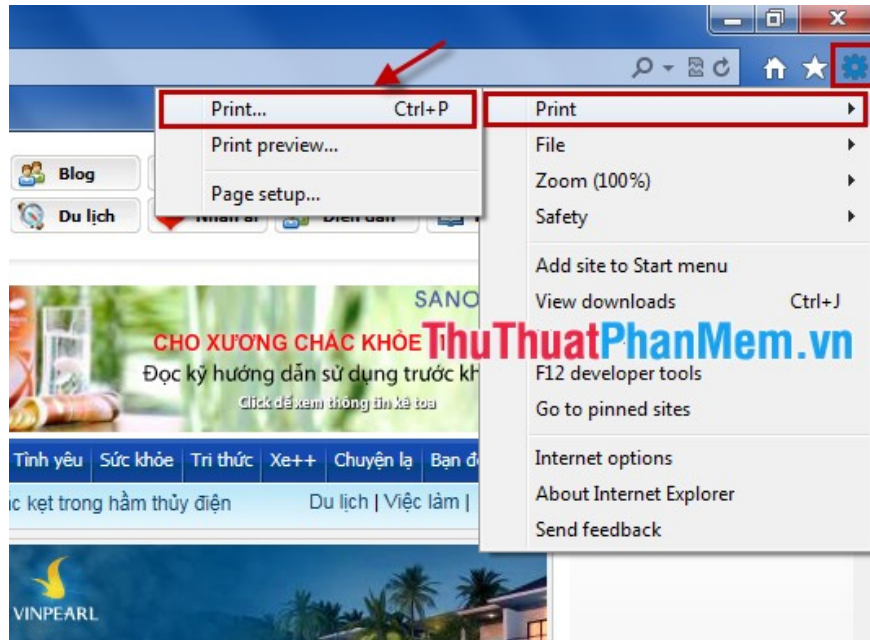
Print... Ctrl+P
Print preview...
Page setup...

Print
File
Zoom (100%)
Safety
Add site to Start menu
View downloads Ctrl+J
F12 developer tools
Go to pinned sites
Internet options
About Internet Explorer
Send feedback

Blog
Du lịch
Nhân ái
Diễn đàn

SANO
CHO XƯƠNG CHẮC KHỎE
Đọc kỹ hướng dẫn sử dụng trước kh
Click để xem thông tin kê toa

ThuThuatPhanMem.vn

Tình yêu | Sức khỏe | Tri thức | Xe++ | Chuyện lạ | Bạn đ
c kẹt trong hầm thủy điện Du lịch | Việc làm |

VINPEARL